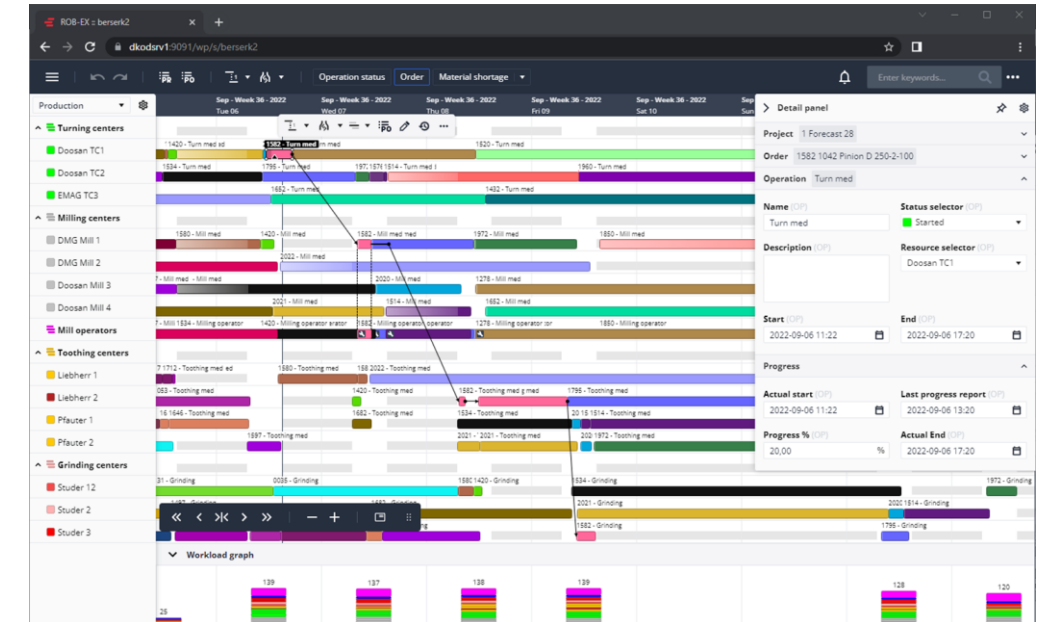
ROB-EX :: berserk2
dkodsrv1:9091/wp/s/berserk2

Operation status Order Material shortage

Enter keywords...

Production

Turning centers
Doosan TC1
Doosan TC2
EMAG TC3
Milling centers
DMG Mill 1
DMG Mill 2
Doosan Mill 3
Doosan Mill 4
Mill operators
Toothing centers
Liebherr 1
Liebherr 2
Pfauter 1
Pfauter 2
Grinding centers
Studer 12
Studer 2
Studer 3

Sep - Week 36 - 2022 Tue 06
Sep - Week 36 - 2022 Wed 07
Sep - Week 36 - 2022 Thu 08
Sep - Week 36 - 2022 Fri 09
Sep - Week 36 - 2022 Sat 10
Sun

1420 - Turn med 1582 - Turn med 1520 - Turn med
1534 - Turn med 1795 - Turn med 1514 - Turn med 1960 - Turn med
1652 - Turn med 1432 - Turn med
1580 - Mill med 1420 - Mill med 1582 - Mill med 1972 - Mill med 1850 - Mill med
2022 - Mill med
Mill med 2020 - Mill med 1276 - Mill med
2021 - Mill med 1514 - Mill med 1652 - Mill med
1534 - Milling operator 1420 - Milling operator 1582 - Milling operator 1276 - Milling operator 1850 - Milling operator
1712 - Toothing med 1580 - Toothing med 2022 - Toothing med
1420 - Toothing med 1582 - Toothing med 1795 - Toothing med
1646 - Toothing med 1534 - Toothing med 1514 - Toothing med
1597 - Toothing med 2021 - Toothing med 1972 - Toothing med
Grinding 0035 - Grinding 1420 - Grinding 1534 - Grinding 1972 - Grinding
2021 - Grinding 1514 - Grinding
1582 - Grinding 1795 - Grinding

Workload graph
25 139 137 138 139 128 120

Detail panel
Project 1 Forecast 28
Order 1582 1042 Pinion D 250-2-100
Operation Turn med
Name (OP)
Turn med
Status selector (OP)
Started
Description (OP)
Resource selector (OP)
Doosan TC1
Start (OP)
2022-09-06 11:22
End (OP)
2022-09-06 17:20
Progress
Actual start (OP)
2022-09-06 11:22
Last progress report (OP)
2022-09-06 13:20
Progress % (OP)
20,00 %
Actual End (OP)
2022-09-06 17:20